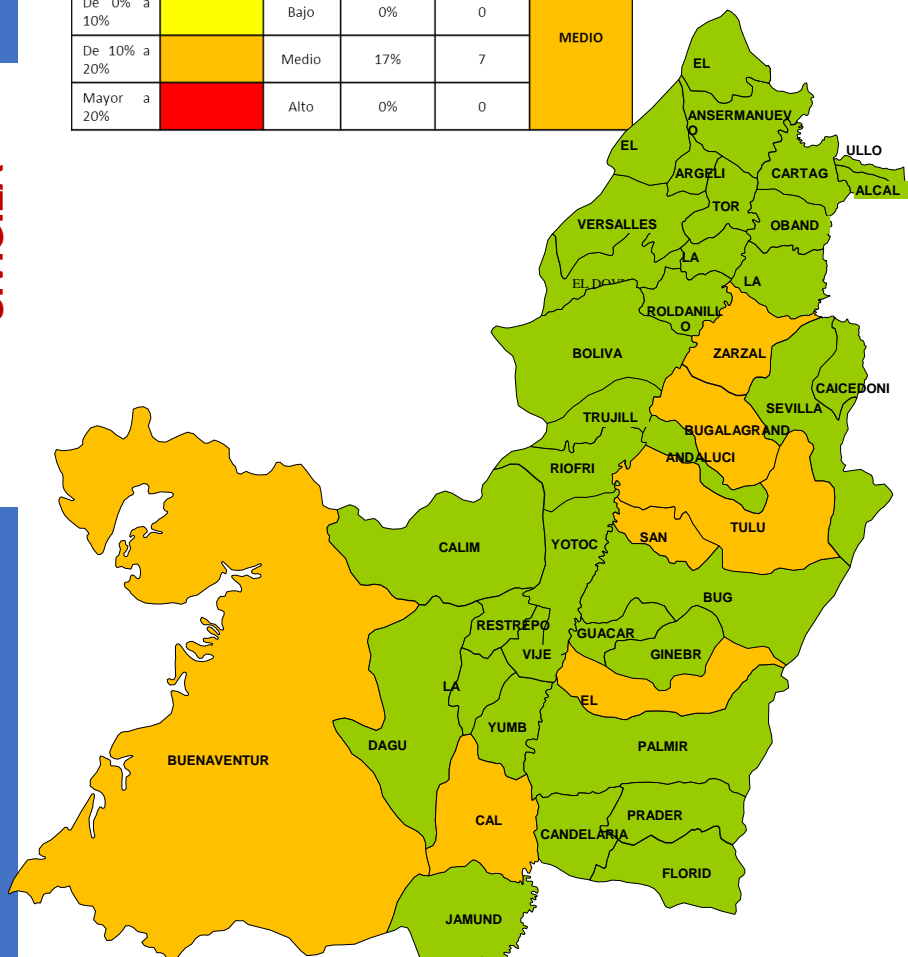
| De 0% a 10% | | Bajo | 0% | 0 | MEDIO |
|---|---|---|---|---|---|
| De 10% a 20% | | Medio | 17% | 7 | |
| Mayor a 20% | | Alto | 0% | 0 | |

EL
ANSERMANUEVO
EL
ULLO
ARGELI
CARTAG
ALCAL
TOR
VERSALLES
OBAND
LA
EL DOVIO
LA
ROLDANILLO
ZARZAL
BOLIVA
CAICEDONI
SEVILLA
TRUJILL
BUGALAGRAND
ANDALUCI
RIOFRI
TULU
SAN
CALIM
YOTOC
BUG
RESTREPO
GUACAR
VIJE
GINEBR
LA
EL
YUMB
DAGU
PALMIR
BUENAVENTUR
CAL
PRADER
CANDELARIA
FLORID
JAMUND